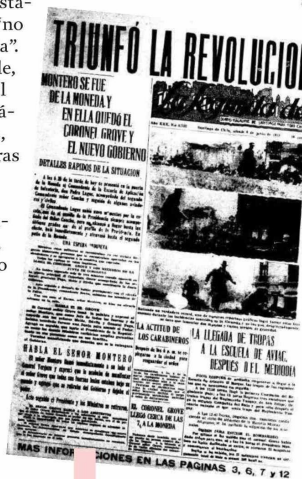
sta-
"no
a".
le,
l
á-
,
ras

-

o

TRIUNFÓ LA REVOLUCION

MONTERO SE FUE DE LA MONEDA Y EN ELLA QUEDÓ EL CORONEL GROVE Y EL NUEVO GOBIERNO

La Segunda

DETALLES RAPIDOS DE LA SITUACION

UNA ESPERA TORMENTA

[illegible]

HABLA EL SEÑOR MONTERO

LA ACTITUD DE LOS CARABINEROS

EL CORONEL GROVE LLEGA CERCA DE LAS 7, A LA MONEDA

LA LLEGADA DE TROPAS A LA ESCUELA DE AVIAC. DESPUES D EL MEDIODIA

MAS INFOR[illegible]CIONES EN LAS PAGINAS 3, 6, 7 y 12